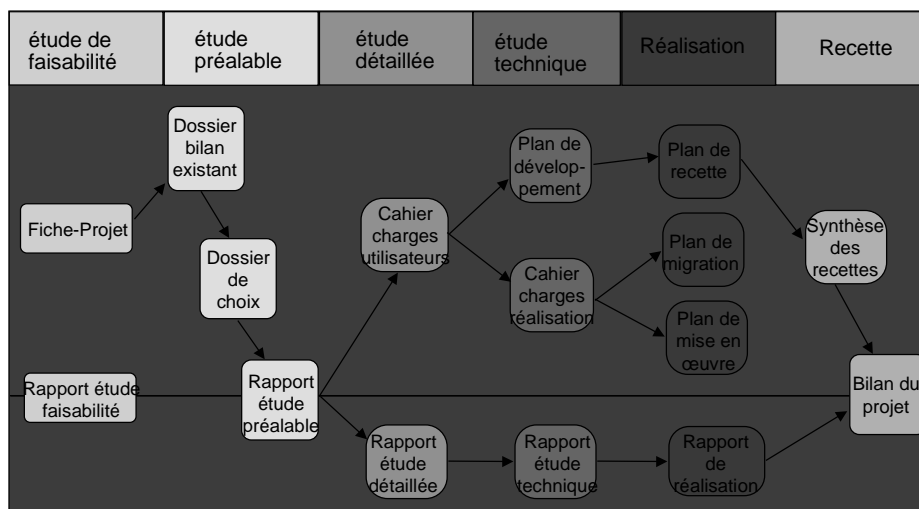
| étude de faisabilité | étude préalable | étude détaillée | étude technique | Réalisation | Recette |
|---|---|---|---|---|---|

Dossier bilan existant

Fiche-Projet

Dossier de choix

Rapport étude faisabilité

Rapport étude préalable

Cahier charges utilisateurs

Plan de dévelop-pement

Cahier charges réalisation

Plan de recette

Plan de migration

Plan de mise en œuvre

Synthèse des recettes

Bilan du projet

Rapport étude détaillée

Rapport étude technique

Rapport de réalisation